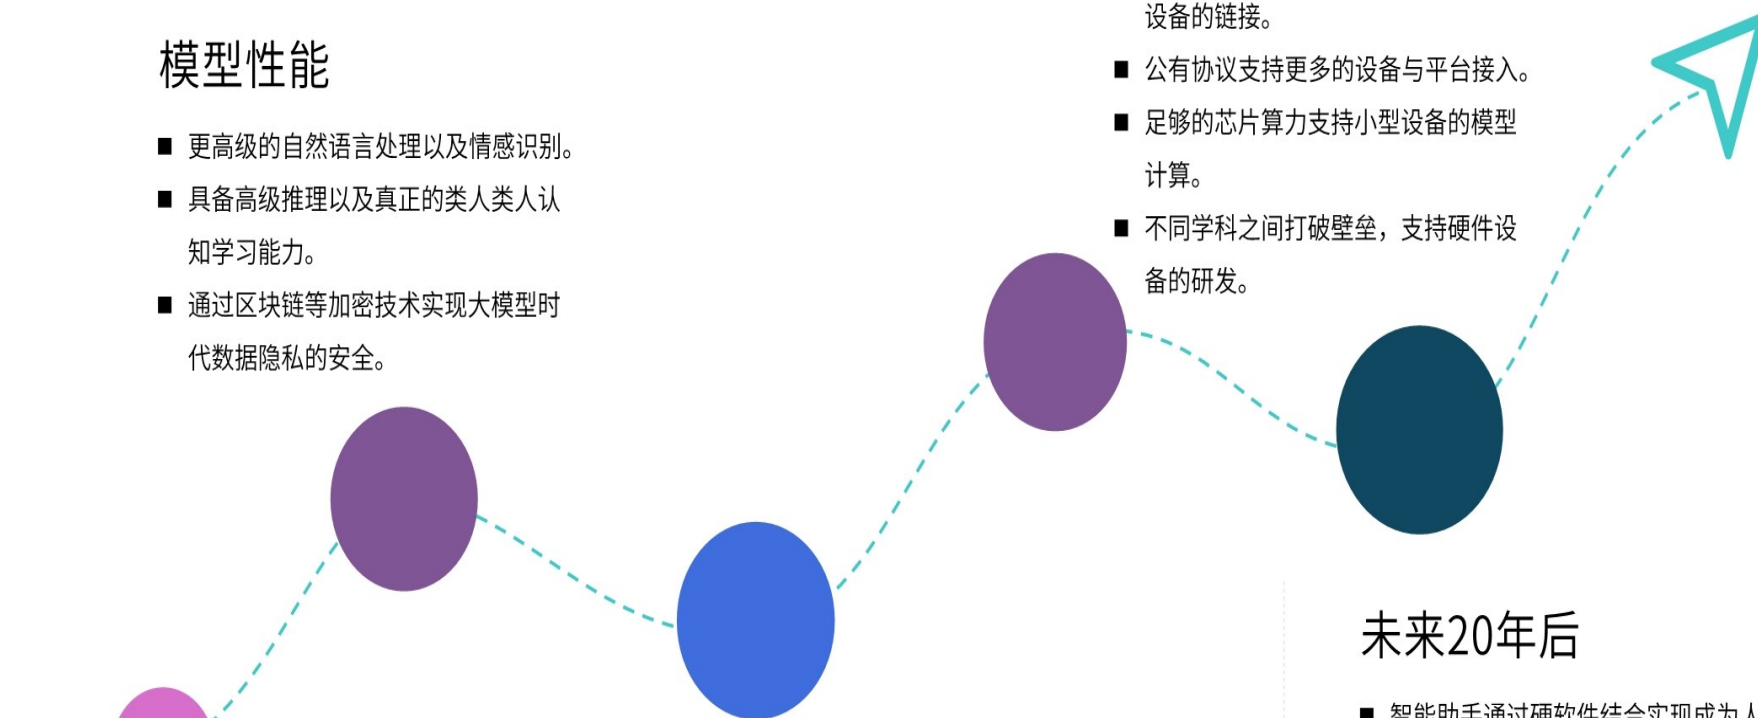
模型性能

■ 更高级的自然语言处理以及情感识别。

■ 具备高级推理以及真正的类人类人认知学习能力。

■ 通过区块链等加密技术实现大模型时代数据隐私的安全。

设备的链接。

■ 公有协议支持更多的设备与平台接入。

■ 足够的芯片算力支持小型设备的模型计算。

■ 不同学科之间打破壁垒，支持硬件设备的研发。

未来20年后

■ 智能助手通过硬软件结合实现成为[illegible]